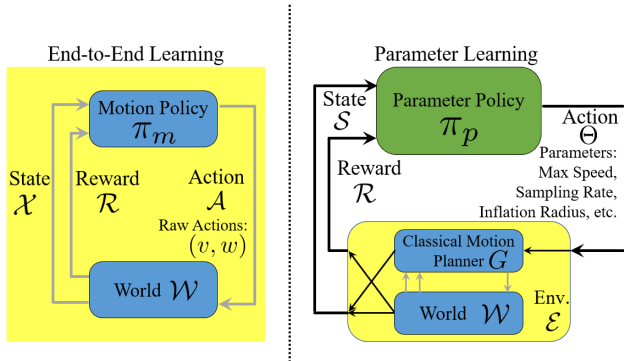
End-to-End Learning

Motion Policy
$\pi_m$

State
$\mathcal{X}$

Reward
$\mathcal{R}$

Action
$\mathcal{A}$

Raw Actions:
$(v, w)$

World $\mathcal{W}$

Parameter Learning

State
$\mathcal{S}$

Parameter Policy
$\pi_p$

Action
$\Theta$

Parameters:
Max Speed,
Sampling Rate,
Inflation Radius, etc.

Reward
$\mathcal{R}$

Classical Motion Planner $G$

World $\mathcal{W}$

Env.
$\mathcal{E}$